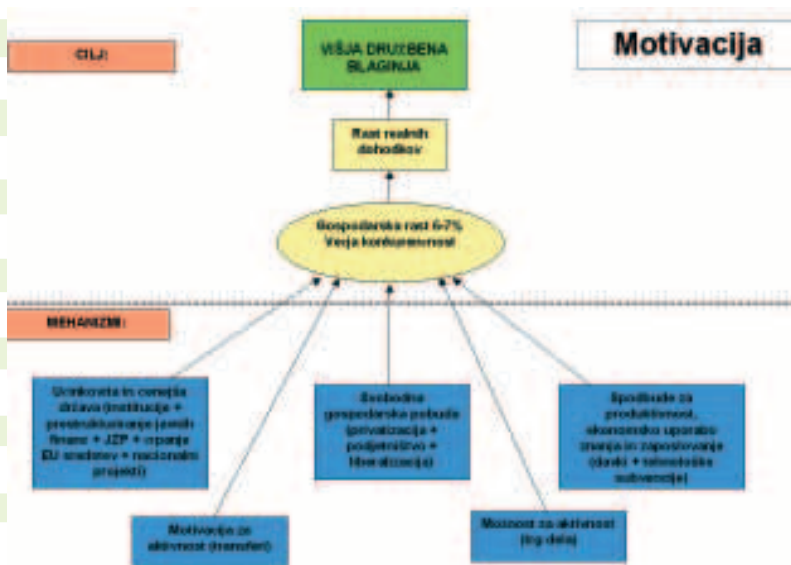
Motivacija

CILJ:

VIŠJA DRUŽBENA BLAGINJA

Rast realnih dohodkov

Gospodarska rast 6-7%
Večja konkurenčnost

MEHANIZMI:

Učinkovita in cenejša država (institucije + prestrukturiranje javnih financ + JZP + črpanje EU sredstev + nacionalni projekti)

Svobodna gospodarska pobuda (privatizacija + podjetništvo + liberalizacija)

Spodbude za produktivnost, ekonomsko uporabo znanja in zaposlovanje (davki + tehnološke subvencije)

Motivacija za aktivnost (transferi)

Možnost za aktivnost (trg dela)